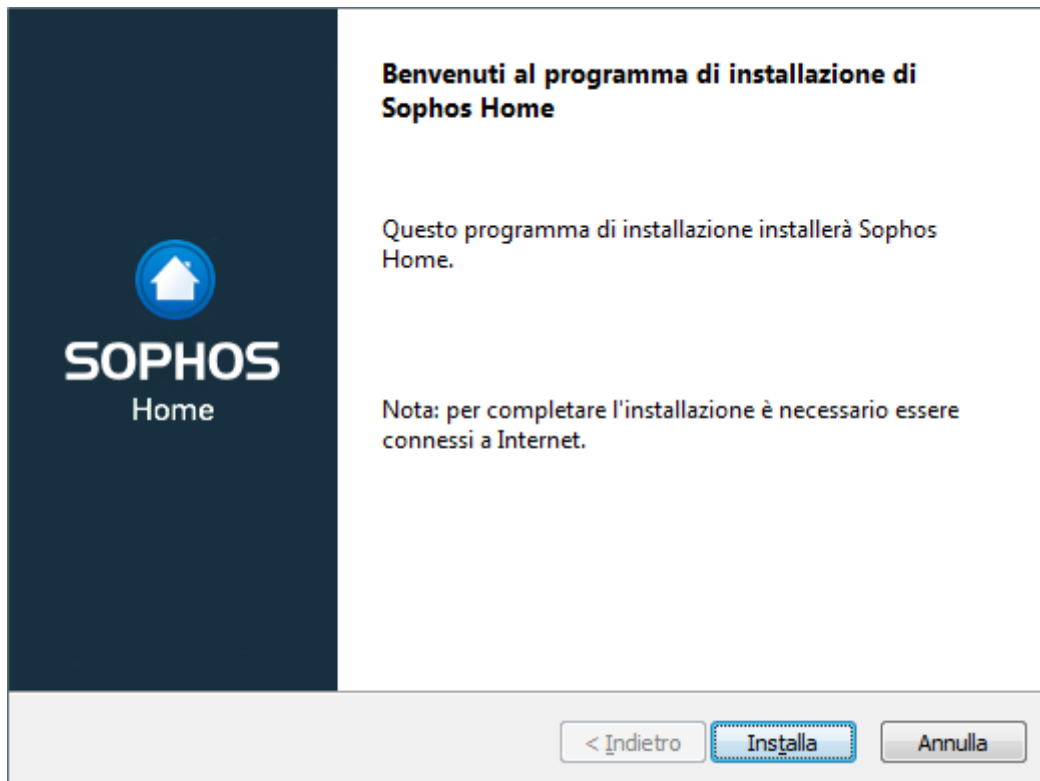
SOPHOS
Home

Benvenuti al programma di installazione di Sophos Home

Questo programma di installazione installerà Sophos Home.

Nota: per completare l'installazione è necessario essere connessi a Internet.

< Indietro
Installa
Annulla